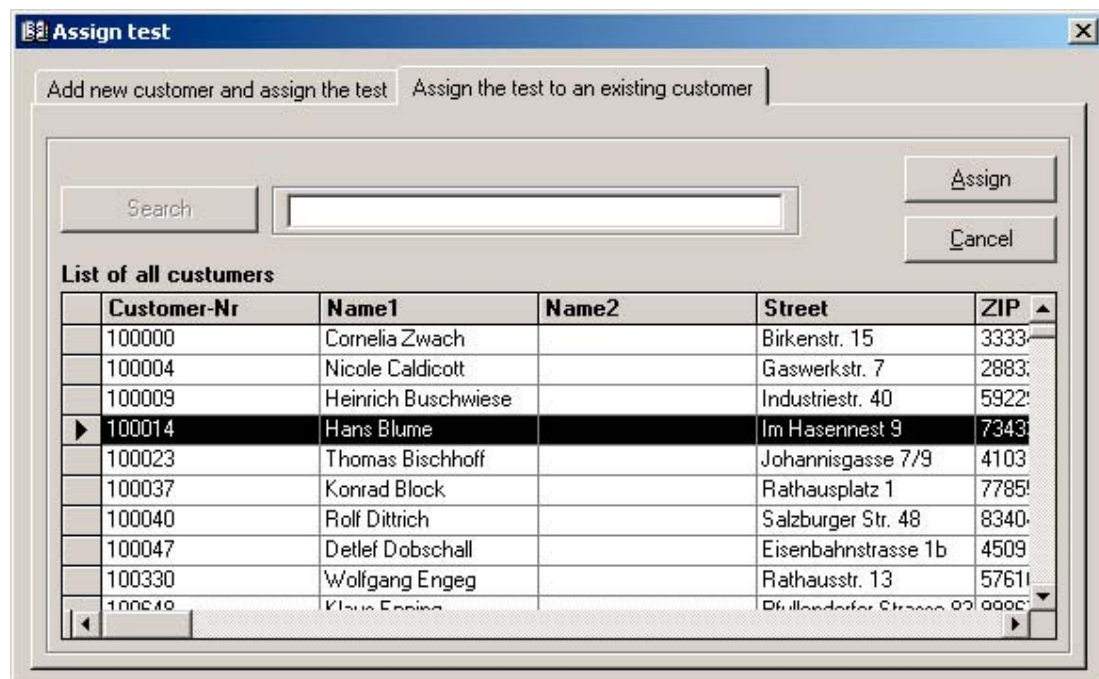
Assign test

Add new customer and assign the test | Assign the test to an existing customer

Search

Assign

Cancel

List of all custumers

| Customer-Nr | Name1 | Name2 | Street | ZIP |
|---|---|---|---|---|
| 100000 | Cornelia Zwach | | Birkenstr. 15 | 3333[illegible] |
| 100004 | Nicole Caldicott | | Gaswerkstr. 7 | 2883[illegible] |
| 100009 | Heinrich Buschwiese | | Industriestr. 40 | 5922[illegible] |
| 100014 | Hans Blume | | Im Hasennest 9 | 7343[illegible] |
| 100023 | Thomas Bischhoff | | Johannisgasse 7/9 | 4103 |
| 100037 | Konrad Block | | Rathausplatz 1 | 7785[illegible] |
| 100040 | Rolf Dittrich | | Salzburger Str. 48 | 8340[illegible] |
| 100047 | Detlef Dobschall | | Eisenbahnstrasse 1b | 4509 |
| 100330 | Wolfgang Engeg | | Rathausstr. 13 | 5761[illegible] |
| 100640 | Klaus Epping | | Pfullendorfer Strasse 93 | 9996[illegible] |